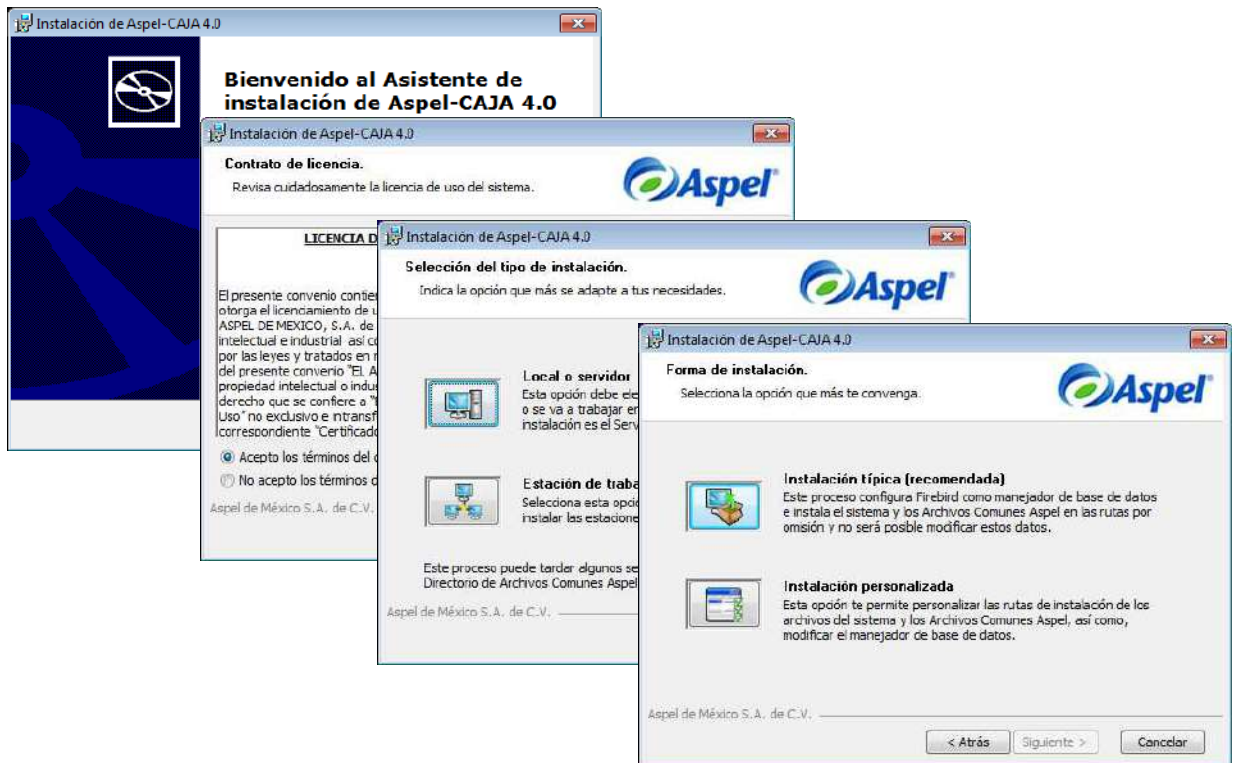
Instalación de Aspel-CAJA 4.0

Bienvenido al Asistente de instalación de Aspel-CAJA 4.0

Instalación de Aspel-CAJA 4.0

Contrato de licencia.
Revisa cuidadosamente la licencia de uso del sistema.

Aspel

LICENCIA D

El presente convenio contie otorga el licenciamiento de u ASPEL DE MEXICO, S.A. de intelectual e industrial así co por las leyes y tratados en del presente convenio "El A propiedad intelectual o indus derecho que se confiere a " Uso" no exclusivo e intransf correspondiente "Certificado

Acepto los términos del
No acepto los términos d

Aspel de México S.A. de C.V.

Instalación de Aspel-CAJA 4.0

Selección del tipo de instalación.
Indica la opción que más se adapte a tus necesidades.

Aspel

Local o servidor
Esta opción debe ele o se va a trabajar en instalación es el Serv

Estación de traba
Selecciona esta opci instalar las estacione

Este proceso puede tardar algunos se Directorio de Archivos Comunes Aspel

Aspel de México S.A. de C.V.

Instalación de Aspel-CAJA 4.0

Forma de instalación.
Selecciona la opción que más te convenga.

Aspel

Instalación típica (recomendada)
Este proceso configura Firebird como manejador de base de datos e instala el sistema y los Archivos Comunes Aspel en las rutas por omisión y no será posible modificar estos datos.

Instalación personalizada
Esta opción te permite personalizar las rutas de instalación de los archivos del sistema y los Archivos Comunes Aspel, así como, modificar el manejador de base de datos.

Aspel de México S.A. de C.V.

< Atrás
Siguiente >
Cancelar